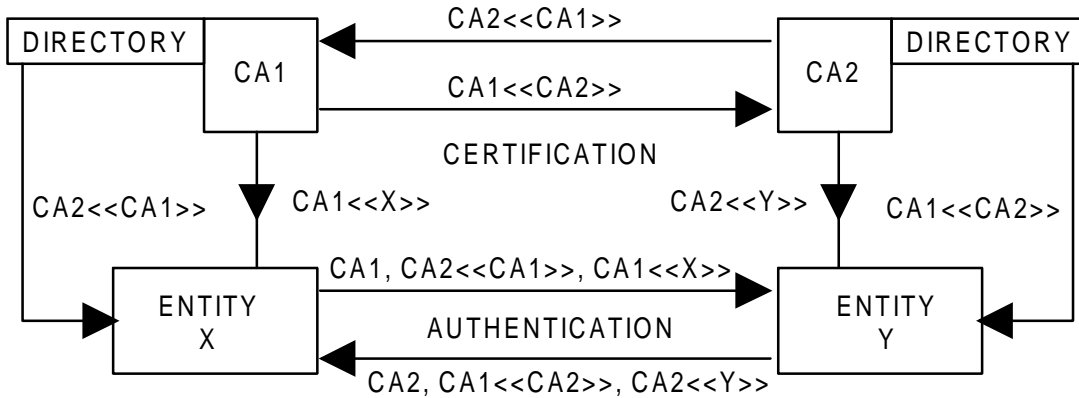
DIRECTORY

CA1

CA2<<CA1>>

CA1<<CA2>>

CA2

DIRECTORY

CERTIFICATION

CA2<<CA1>>

CA1<<X>>

CA2<<Y>>

CA1<<CA2>>

CA1, CA2<<CA1>>, CA1<<X>>

ENTITY
X

AUTHENTICATION

ENTITY
Y

CA2, CA1<<CA2>>, CA2<<Y>>